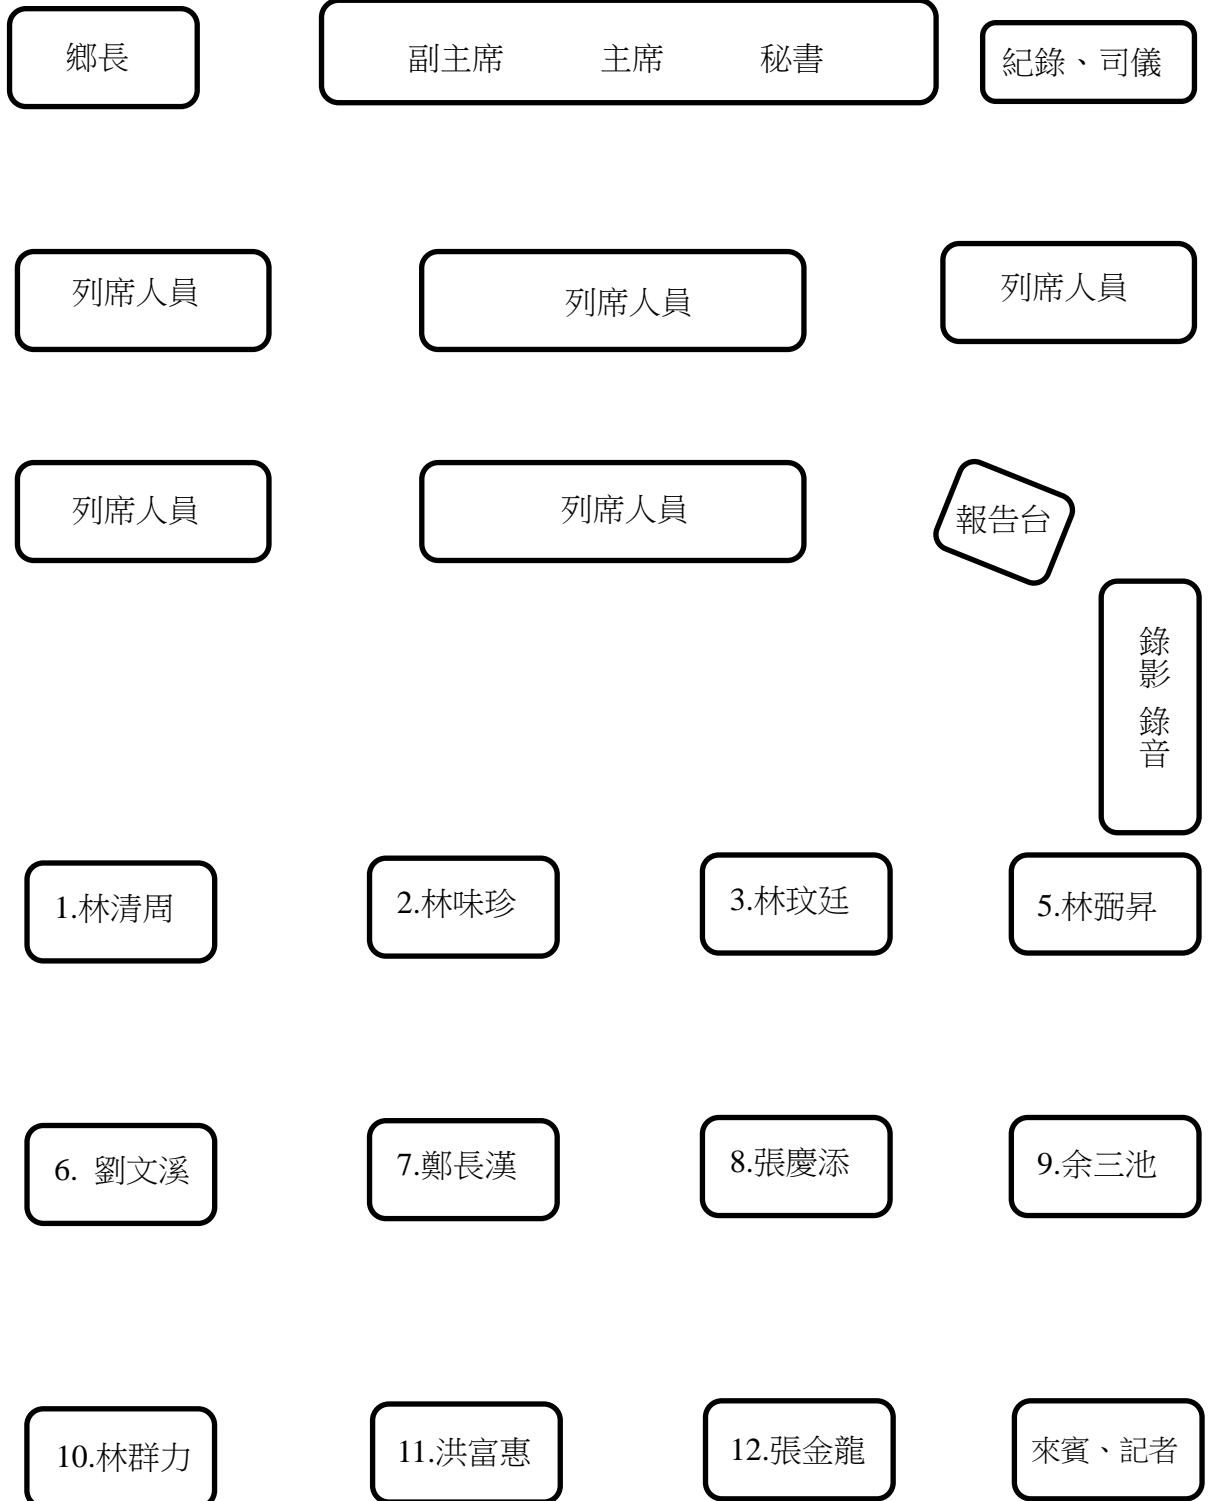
鄉長

副主席 主席 秘書

紀錄、司儀

列席人員

列席人員

列席人員

列席人員

列席人員

報告台

錄影 錄音

1.林清周

2.林味珍

3.林玟廷

5.林鎠昇

6. 劉文溪

7.鄭長漢

8.張慶添

9.余三池

10.林群力

11.洪富惠

12.張金龍

來賓、記者